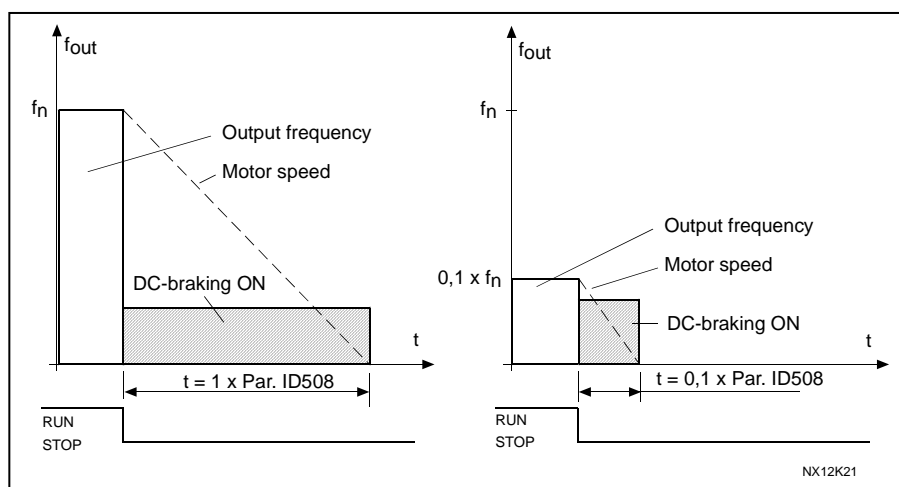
$f_{out}$

$f_n$

Output frequency

Motor speed

DC-braking ON

t

t = 1 x Par. ID508

RUN
STOP

$f_{out}$

$f_n$

Output frequency

Motor speed

0,1 x $f_n$

DC-braking ON

t

t = 0,1 x Par. ID508

RUN
STOP

NX12K21